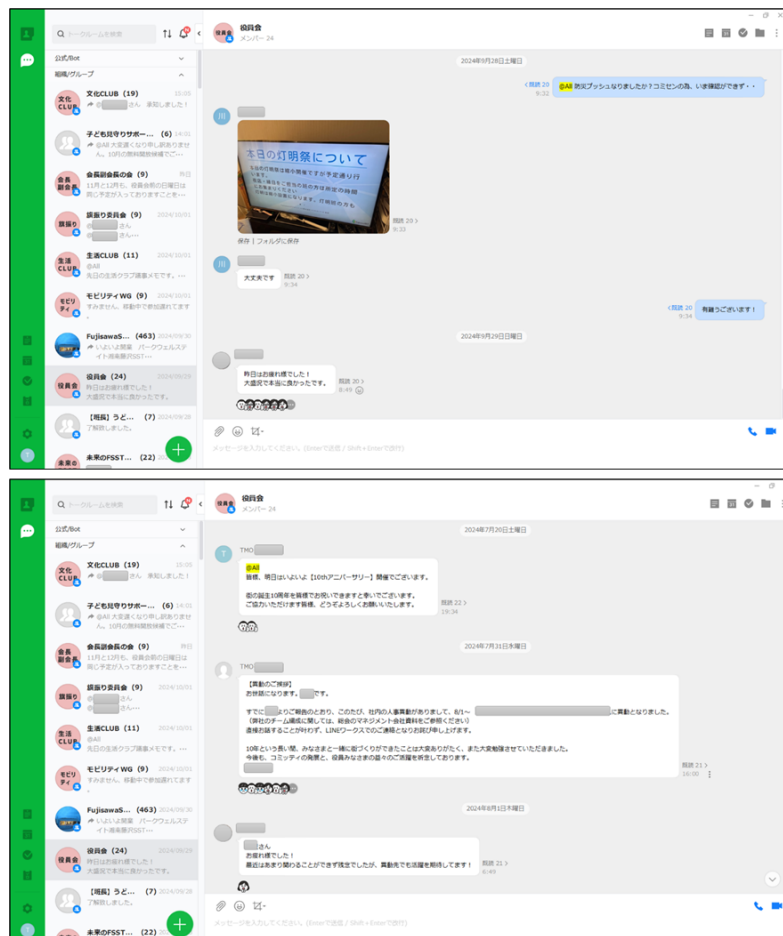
トークルームを検索

公式/Bot
組織/グループ

文化CLUB (19) 10:05
@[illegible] 承知しました。

子ども見守りサポー… (6)
@All 大変遅くなり申し訳ありません。10月の無料開放掲載でご…

会長副会長の会 (9) 昨日
11月と12月も、役員会前の日曜日は同じ予定が入っておりますことを…

旗振り会員会 (9) 2024/10/01
@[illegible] さん
@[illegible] さん…

生涯CLUB (11) 2024/10/01
@All
先日の生涯クラブ議事メモです。

モビリティWG (9) 2024/10/01
すみません、移動中で参加損ねてす…

FujisawaS… (463) 2024/09/30
いよいよ開業 パークウェルステイト湘南藤沢SST…

役員会 (24) 2024/09/29
昨日はお疲れ様でした！
大盛況で本当に良かったです。

【周長】うど… (7) 2024/09/28
了解致しました。

未来のFSST… (22)

役員会
メンバー 24

2024年9月28日土曜日

既読 20
9:32
@All 防災プッシュなりましたか？コミセンの為、いま確認ができず・・

本日の灯明祭について

既読 20
9:33
保存 | フォルダに保存

大丈夫です
既読 20
9:34

既読 20
9:34
有難うございます！

2024年9月29日日曜日

昨日はお疲れ様でした！
大盛況で本当に良かったです。
既読 20
8:49

メッセージを入力してください。(Enterで送信 / Shift + Enterで改行)

トークルームを検索

公式/Bot
組織/グループ

文化CLUB (19) 10:05
@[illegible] 承知しました。

子ども見守りサポー… (6)
@All 大変遅くなり申し訳ありません。10月の無料開放掲載でご…

会長副会長の会 (9) 昨日
11月と12月も、役員会前の日曜日は同じ予定が入っておりますことを…

旗振り会員会 (9) 2024/10/01
@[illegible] さん
@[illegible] さん…

生涯CLUB (11) 2024/10/01
@All
先日の生涯クラブ議事メモです。

モビリティWG (9) 2024/10/01
すみません、移動中で参加損ねてす…

FujisawaS… (463) 2024/09/30
いよいよ開業 パークウェルステイト湘南藤沢SST…

役員会 (24) 2024/09/29
昨日はお疲れ様でした！
大盛況で本当に良かったです。

【周長】うど… (7) 2024/09/28
了解致しました。

未来のFSST… (22)

役員会
メンバー 24

2024年7月20日土曜日

TMO
@All
皆様、明日はいよいよ【10thアニバーサリー】開催でございます。

街の誕生10周年を皆様でお祝いできますと幸いでございます。
ご協力いただけます皆様、どうぞよろしくお願いいたします。
既読 22
19:34

2024年7月31日水曜日

TMO
【異動のご挨拶】
お世話になります。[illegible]です。

すでに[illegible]よりご報告のとおり、このたび、社内の人事異動がありまして、8/1～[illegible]に異動となりました。
（弊社のチーム編成に関しては、総合のマネジメント会社資料をご参照ください）
連絡お話することが叶わず、LINEワークスでのご連絡となりお詫び申し上げます。

10年という長い間、みなさまと一緒に街づくりができたことは大変ありがたく、また大変勉強させていただきました。
今後も、コミュニティの発展と、役員みなさまの益々のご活躍を祈念しております。
既読 21
16:00

2024年8月1日木曜日

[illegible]さん
お疲れ様でした！
最近はあまり関わることができず残念でしたが、異動先でも活躍を期待してます！
既読 21
6:49

メッセージを入力してください。(Enterで送信 / Shift + Enterで改行)